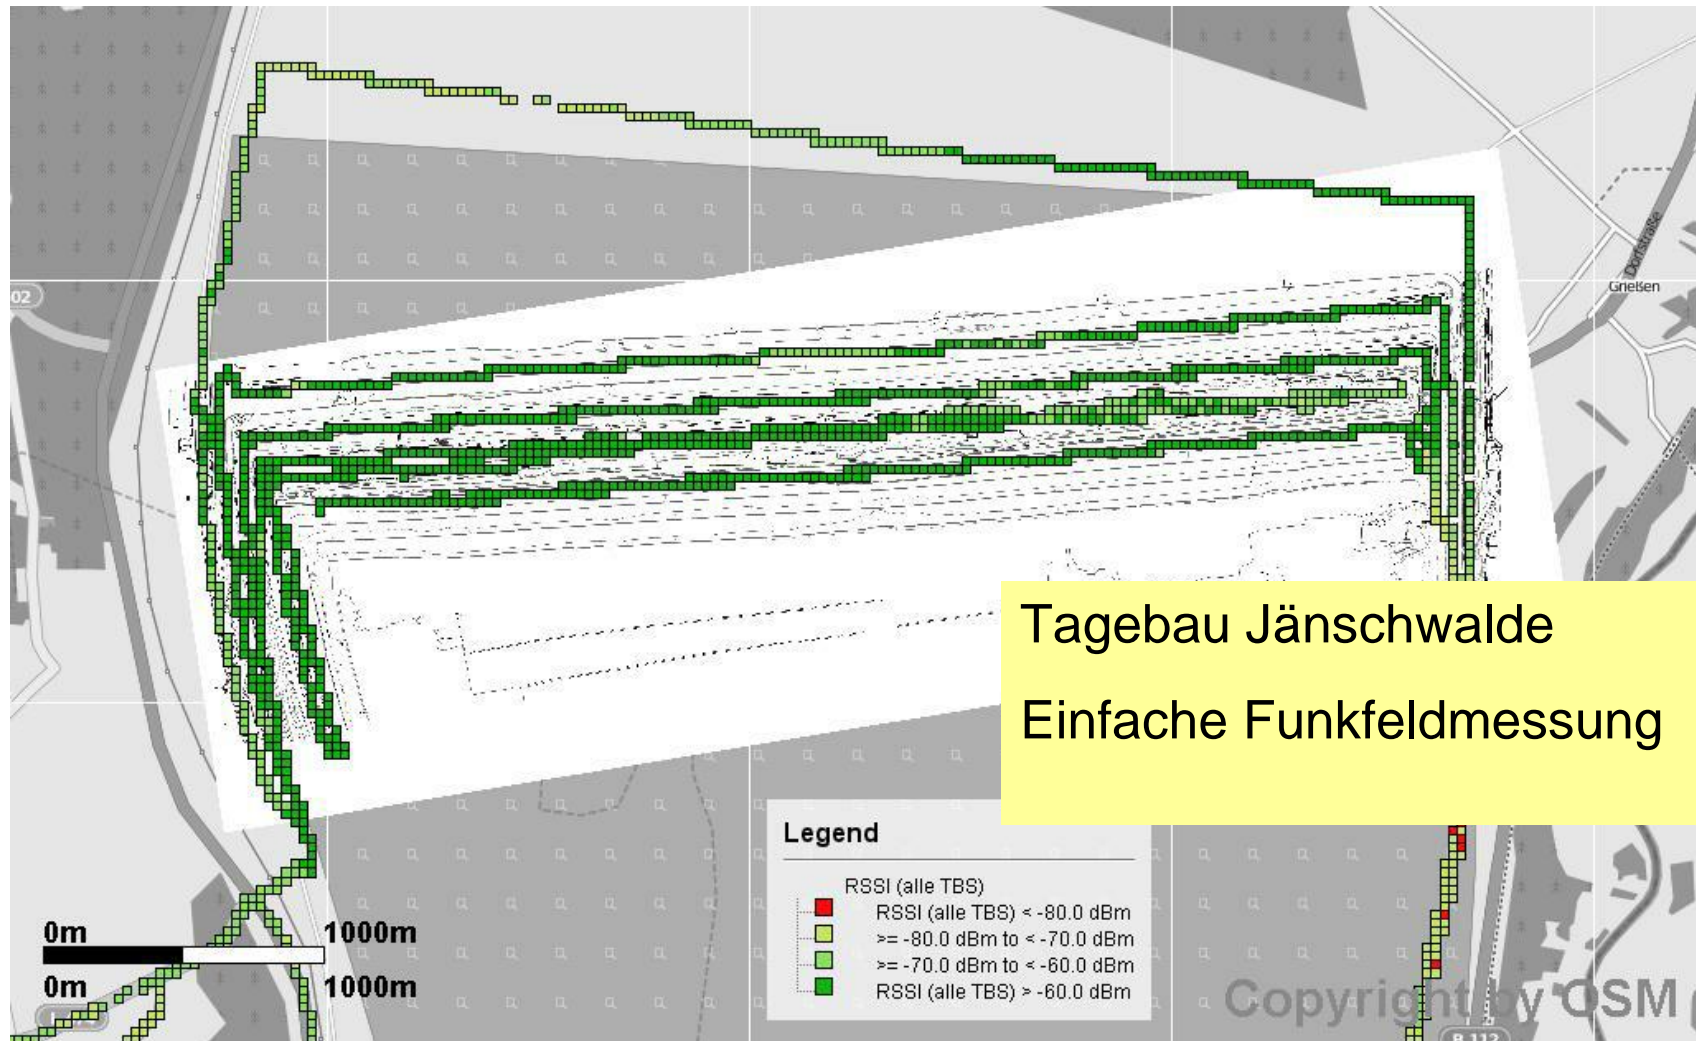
Tagebau Jänschwalde

Einfache Funkfeldmessung

Dorfstraße

Gnelsen

02

Legend

RSSI (alle TBS)

RSSI (alle TBS) < -80.0 dBm

>= -80.0 dBm to < -70.0 dBm

>= -70.0 dBm to < -60.0 dBm

RSSI (alle TBS) > -60.0 dBm

0m 1000m

0m 1000m

Copyright by OSM

B 112